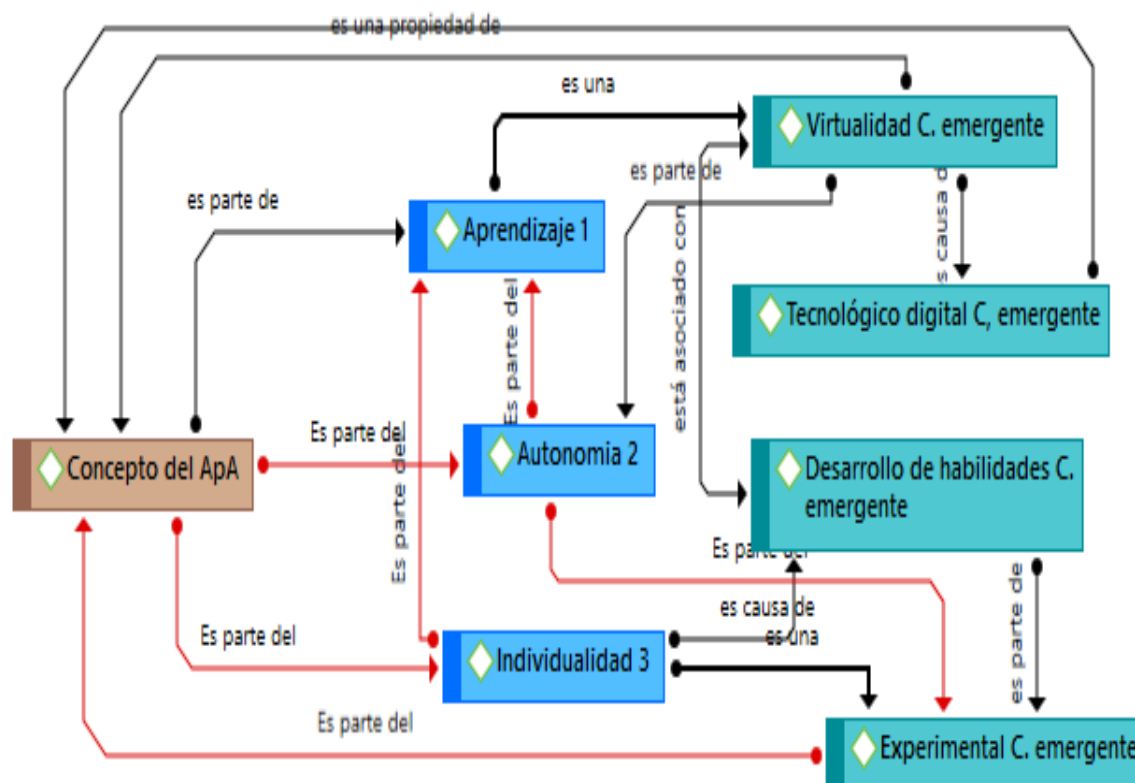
es una propiedad de

es una

Virtualidad C. emergente

es parte de

es causa de

es parte de

Aprendizaje 1

Tecnológico digital C, emergente

está asociado con

Es parte del

Es parte del

Autonomia 2

Concepto del ApA

Desarrollo de habilidades C. emergente

Es parte del

Es parte del

es causa de

es una

Es parte del

Individualidad 3

es parte de

Es parte del

Experimental C. emergente